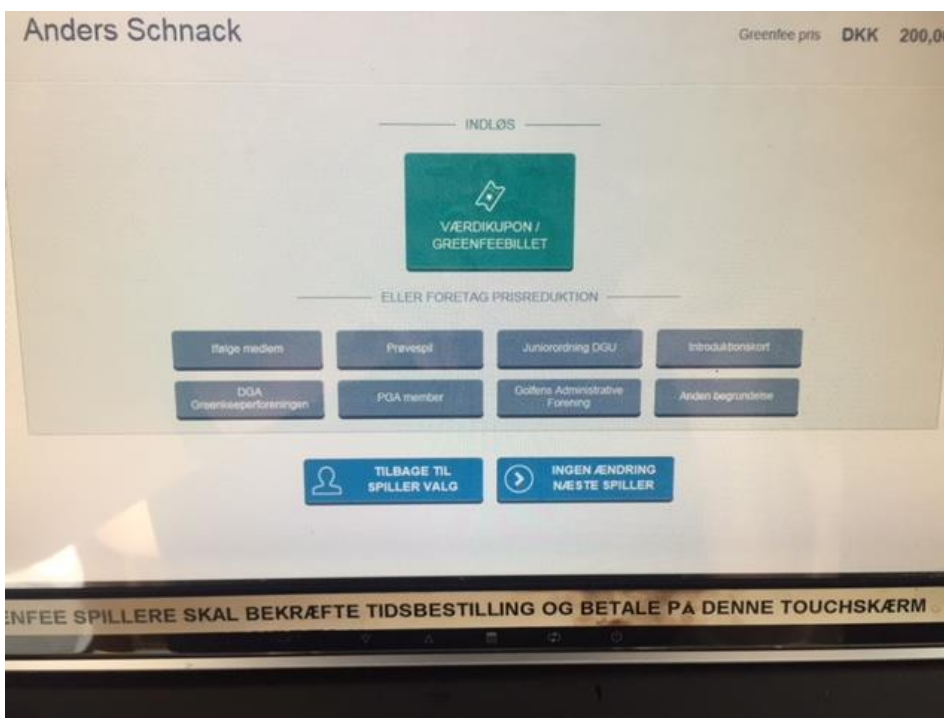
Anders Schnack

Greenfee pris DKK 200,0

INDLØS

VÆRDIKUPON / GREENFEEBILLET

ELLER FORETAG PRISREDUKTION

Ifølge medlem

Prøvespil

Juniorordning DGU

Introduktionskort

DGA Greenkeeperforeningen

PGA member

Golfens Administrative Forening

Anden begrundelse

TILBAGE TIL SPILLER VALG

INGEN ÆNDRING NÆSTE SPILLER

ENFEE SPILLERE SKAL BEKRÆFTE TIDSBESTILLING OG BETALE PA DENNE TOUCHSKÆRM